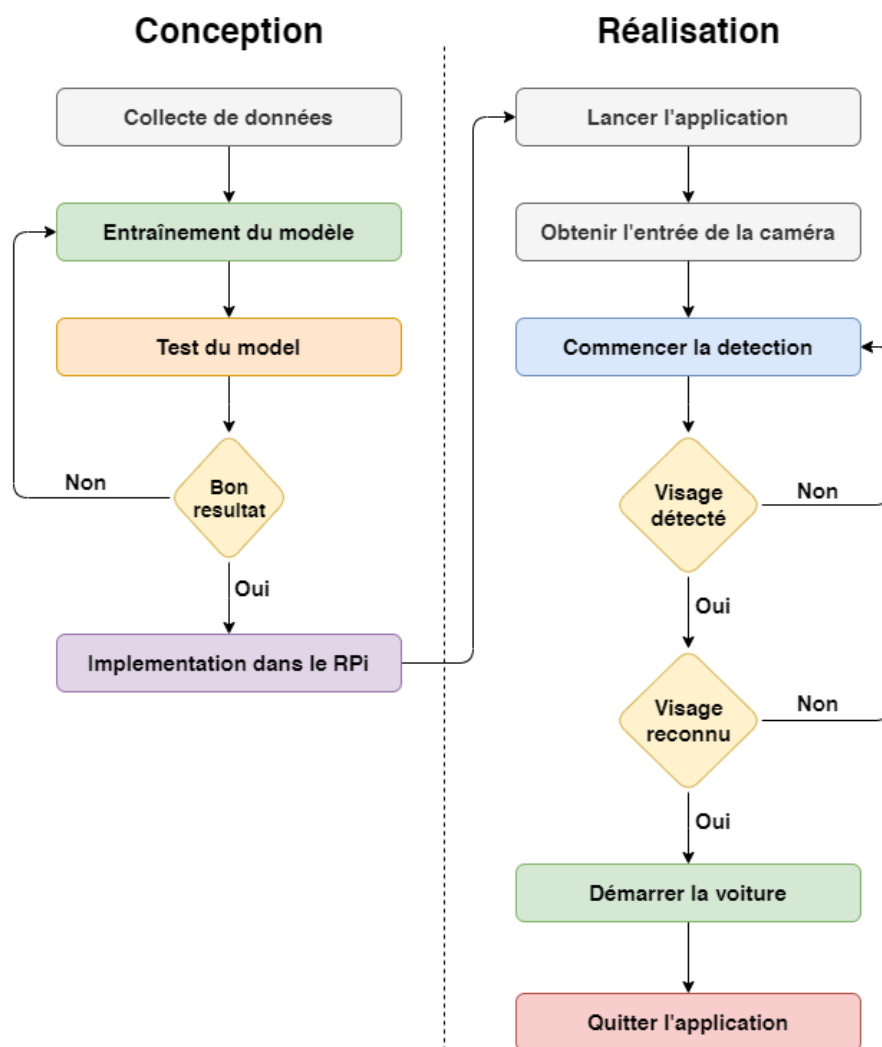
Conception

Collecte de données

Entraînement du modèle

Test du model

Non

Bon resultat

Oui

Implementation dans le RPi

Réalisation

Lancer l'application

Obtenir l'entrée de la caméra

Commencer la detection

Visage détecté

Non

Oui

Visage reconnu

Non

Oui

Démarrer la voiture

Quitter l'application